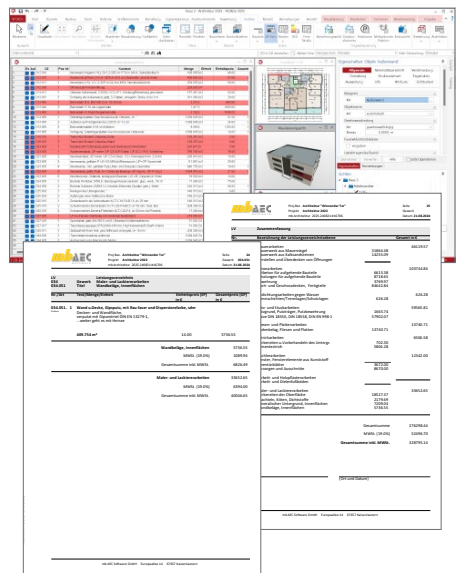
mbAEC

Projekt: Architektur "Wiesweiler Tor"
Projekt: Architektur 2022
mb-Architektur 2022 | AVA 2022

Seite: 10
Gewerk:
Datum: 24.08.2022

LV Zusammenfassung

Nr. Leistungsverzeichnis / Gesamt in €

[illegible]

Gesamtsumme 276290,64
MWSt. (19,0%) 52495,72
Gesamtsumme inkl. MWSt. 328786,36

(Ort und Datum)

mb AEC Software GmbH · Europaallee 14 · 67657 Kaiserslautern

mbAEC

Projekt: Architektur "Wiesweiler Tor"
Projekt: Architektur 2022
mb-Architektur 2022 | AVA 2022

Seite: 34
Gewerk:
Datum: 24.08.2022

LV Leistungsverzeichnis
034 Gewerk Maler- und Lackierarbeiten
034.001 Titel Wandbeläge, Innenflächen

| Nr. / Art | Text (Menge) (Einheit) | Einheitspreis (EP) in € | Gesamtpreis (GP) in € |
|---|---|---|---|
| 034.001. 1 | Wand-u.Decke, Dispersion, mit Rau-faser und Dispersionsfarbe, weiß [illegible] | | |
| | 489,750 m² | 14,00 | 5756,51 |

Wandbeläge, Innenflächen 5756,51
MWSt. (19,0%) 1089,94
Gesamtsumme inkl. MWSt. 6826,49

Maler- und Lackierarbeiten 5363,66
MWSt. (19,0%) 6394,00
Gesamtsumme inkl. MWSt. 40006,65

mb AEC Software GmbH · Europaallee 14 · 67657 Kaiserslautern